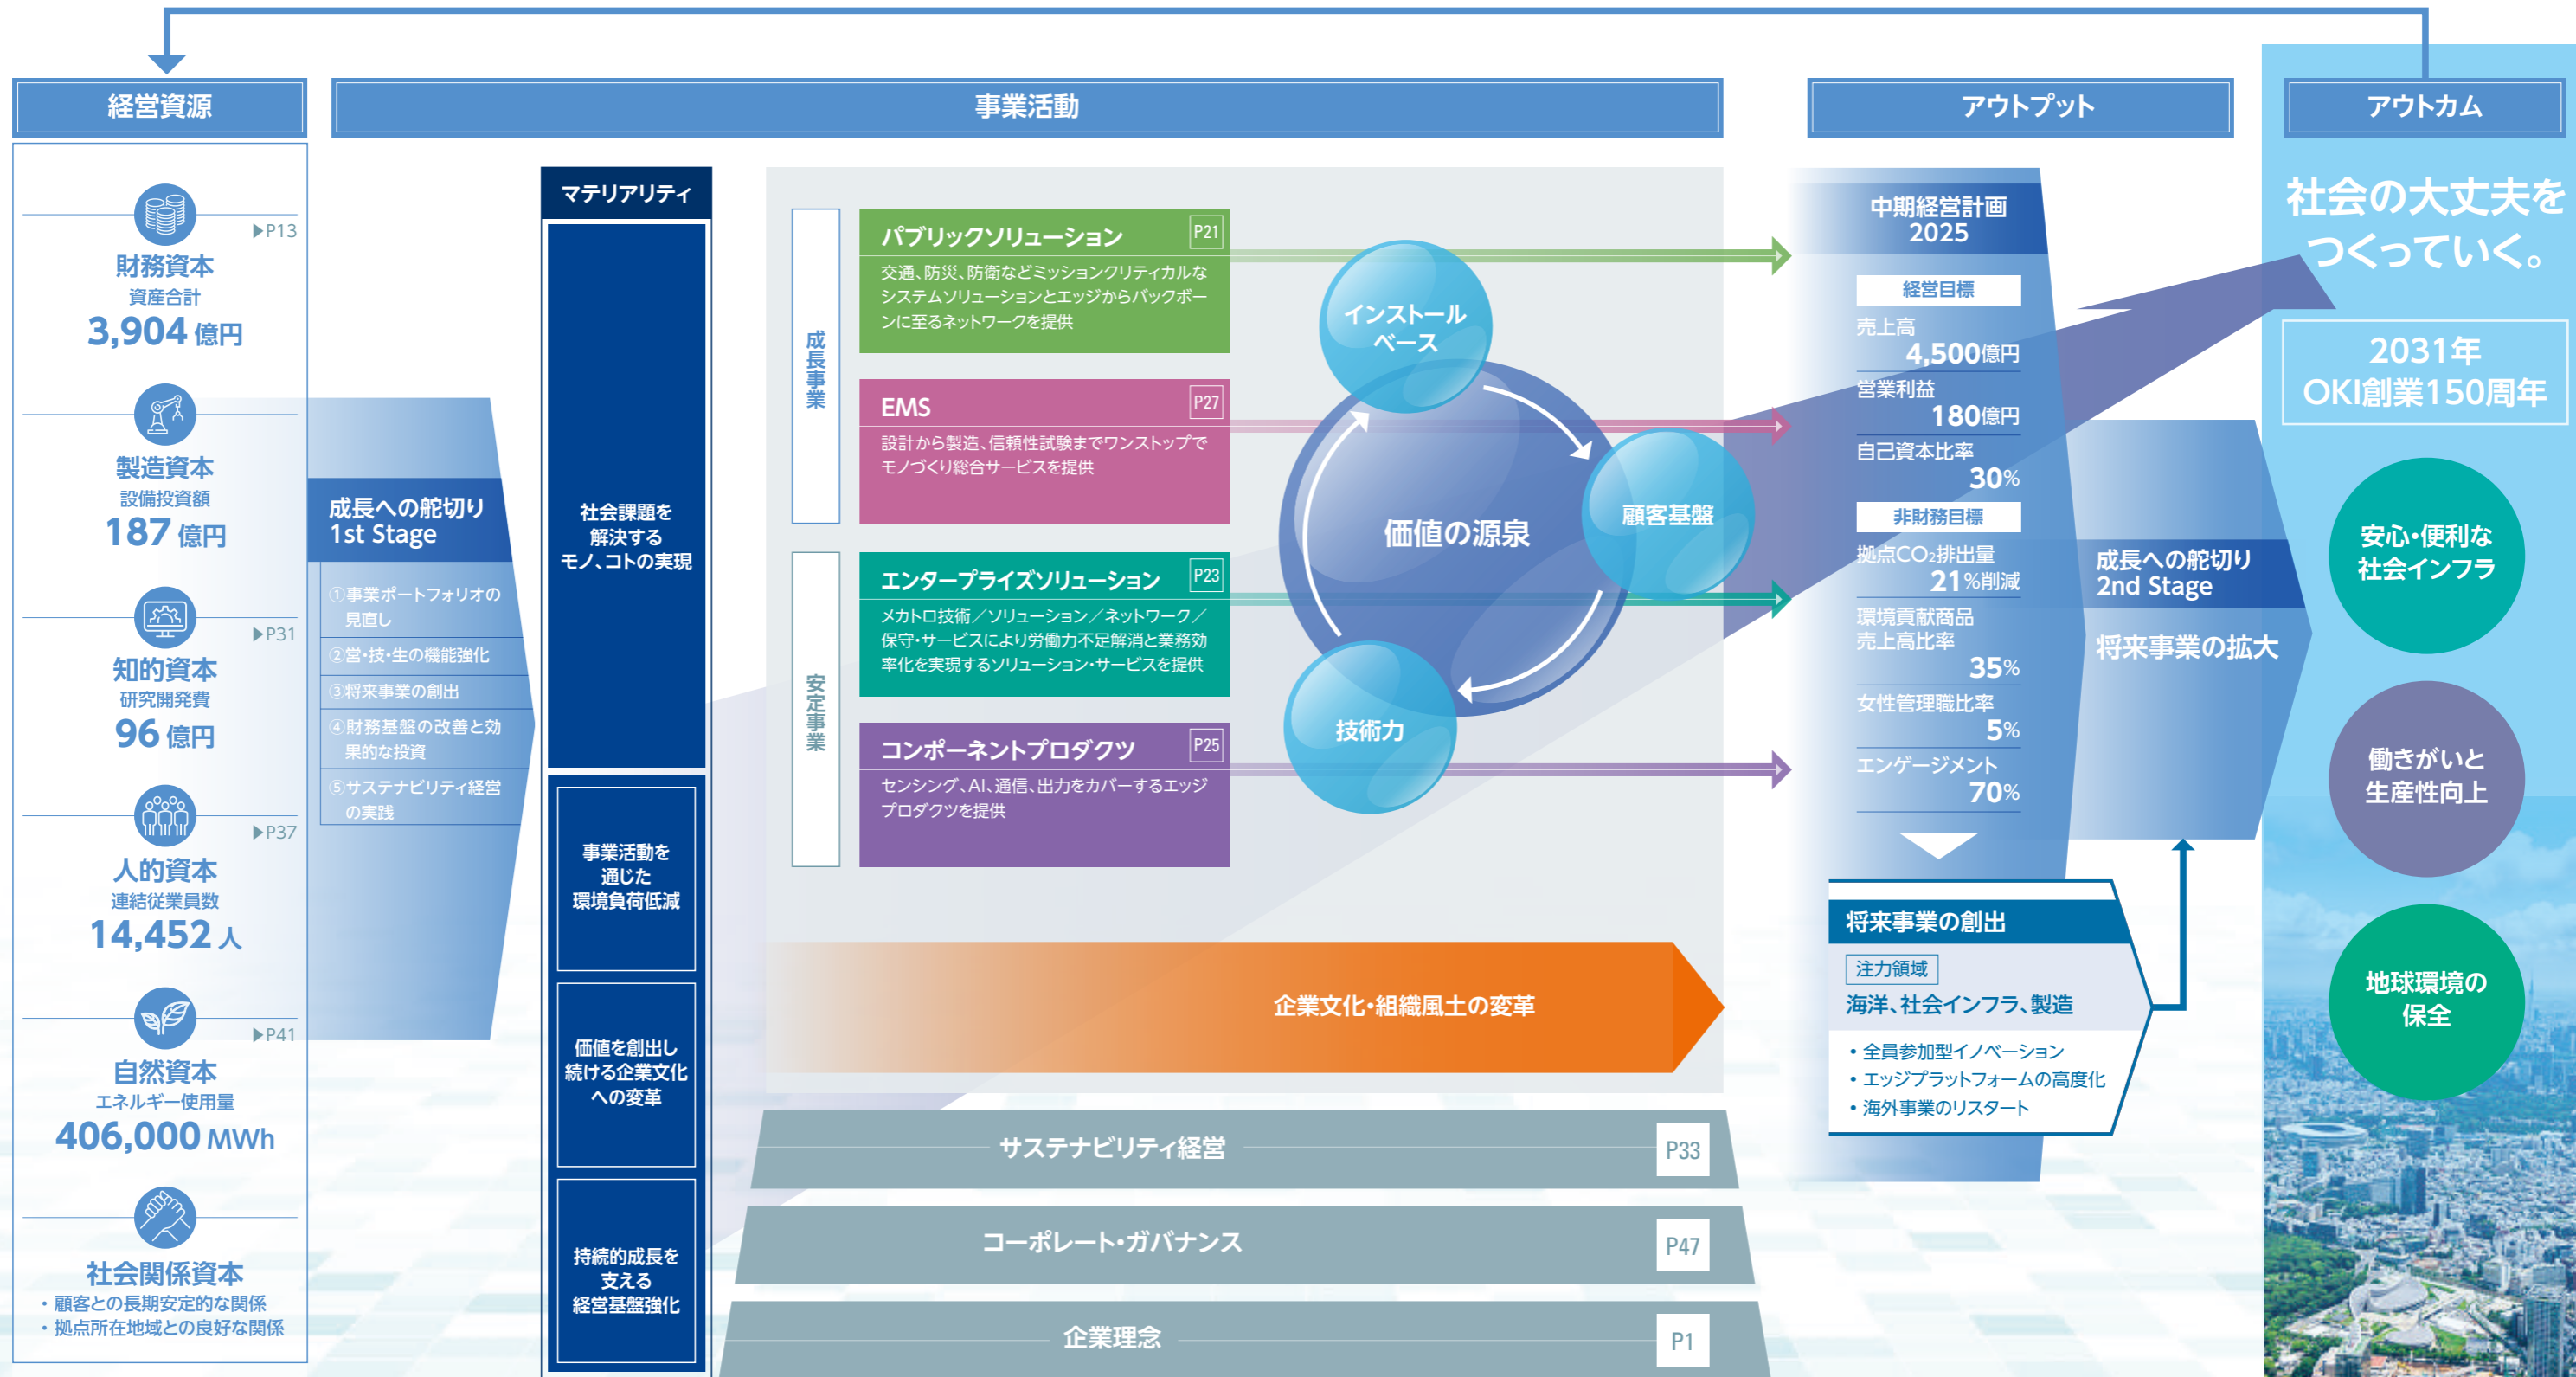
経営資源

事業活動

アウトプット

アウトカム

P13
財務資本
資産合計
3,904 億円

製造資本
設備投資額
187 億円

P31
知的資本
研究開発費
96 億円

P37
人的資本
連結従業員数
14,452 人

P41
自然資本
エネルギー使用量
406,000 MWh

社会関係資本
・顧客との長期安定的な関係
・拠点所在地域との良好な関係

成長への舵切り
1st Stage

①事業ポートフォリオの見直し
②営・技・生の機能強化
③将来事業の創出
④財務基盤の改善と効果的な投資
⑤サステナビリティ経営の実践

マテリアリティ

社会課題を解決するモノ、コトの実現

事業活動を通じた環境負荷低減

価値を創出し続ける企業文化への変革

持続的成長を支える経営基盤強化

成長事業

安定事業

パブリックソリューション P21
交通、防災、防衛などミッションクリティカルなシステムソリューションとエッジからバックボーンに至るネットワークを提供

EMS P27
設計から製造、信頼性試験までワンストップでモノづくり総合サービスを提供

エンタープライズソリューション P23
メカトロ技術／ソリューション／ネットワーク／保守・サービスにより労働力不足解消と業務効率化を実現するソリューション・サービスを提供

コンポーネントプロダクツ P25
センシング、AI、通信、出力をカバーするエッジプロダクツを提供

インストールベース

価値の源泉

顧客基盤

技術力

企業文化・組織風土の変革

サステナビリティ経営 P33

コーポレート・ガバナンス P47

企業理念 P1

中期経営計画2025

経営目標
売上高
4,500億円
営業利益
180億円
自己資本比率
30%

非財務目標
拠点CO$_2$排出量
21%削減
環境貢献商品売上高比率
35%
女性管理職比率
5%
エンゲージメント
70%

将来事業の創出
注力領域
海洋、社会インフラ、製造
・全員参加型イノベーション
・エッジプラットフォームの高度化
・海外事業のリスタート

成長への舵切り
2nd Stage
将来事業の拡大

社会の大丈夫をつくっていく。

2031年
OKI創業150周年

安心・便利な社会インフラ

働きがいと生産性向上

地球環境の保全